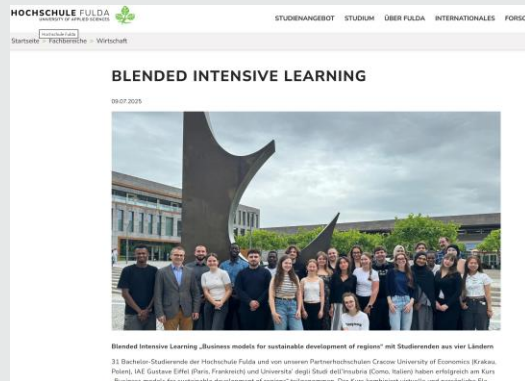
HOCHSCHULE FULDA
UNIVERSITY OF APPLIED SCIENCES

STUDIENANGEBOT STUDIUM ÜBER FULDA INTERNATIONALES FORSC

Hochschule Fulda

Startseite > Fachbereiche > Wirtschaft

BLENDED INTENSIVE LEARNING

09.07.2025

Blended Intensive Learning „Business models for sustainable development of regions" mit Studierenden aus vier Ländern

31 Bachelor-Studierende der Hochschule Fulda und von unseren Partnerhochschulen Cracow University of Economics (Krakau, Polen), IAE Gustave Eiffel (Paris, Frankreich) und Universita' degli Studi dell'Insubria (Como, Italien) haben erfolgreich am Kurs „Business models for sustainable development of regions" teilgenommen. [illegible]